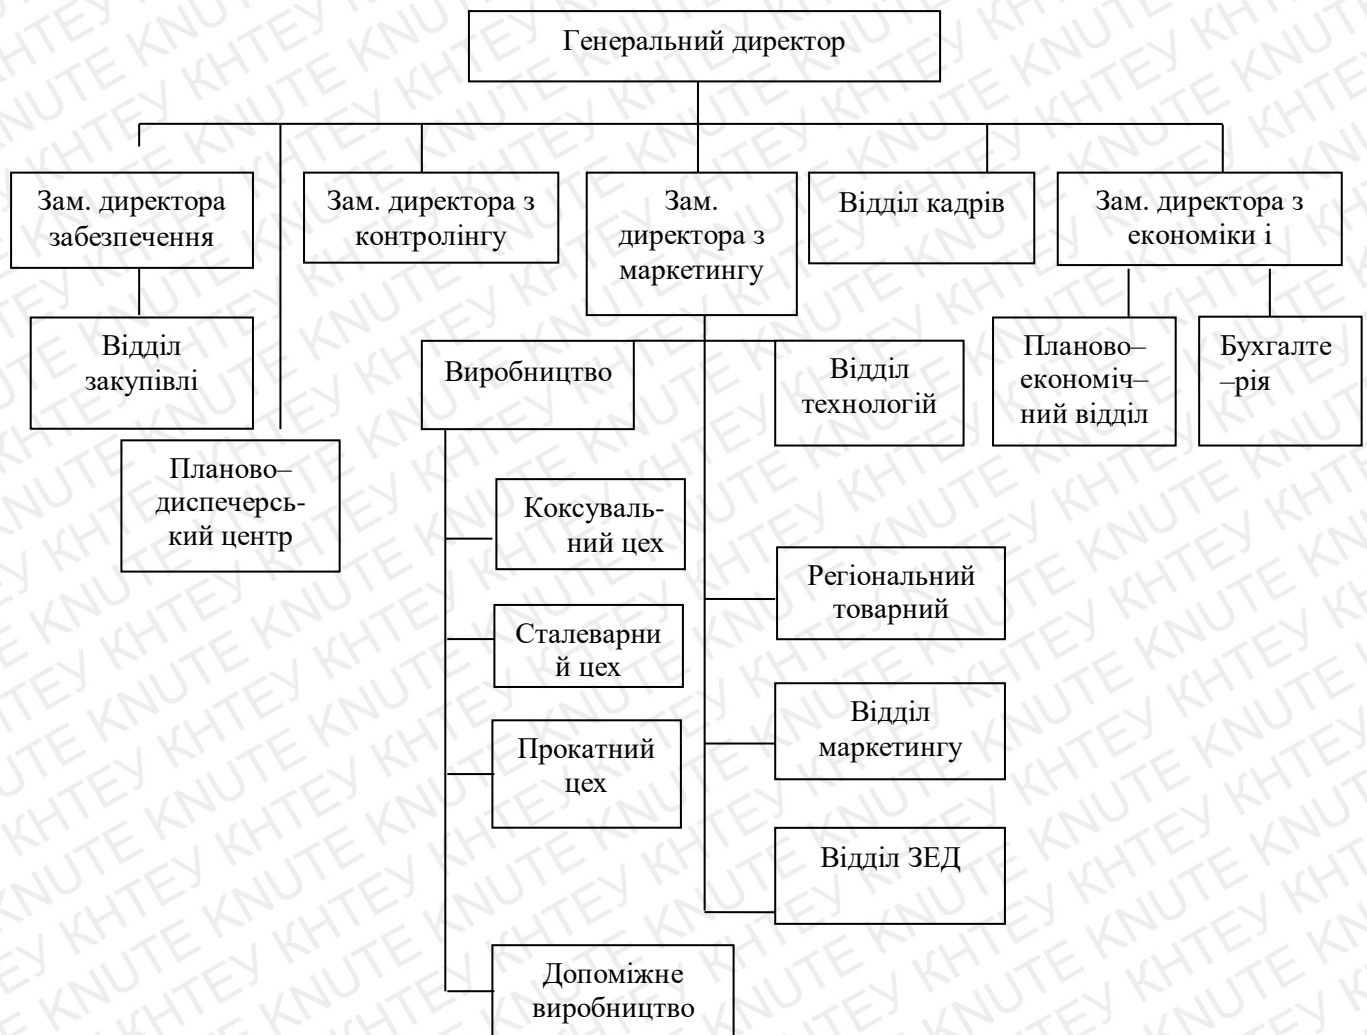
Генеральний директор

Зам. директора забезпечення

Зам. директора з контролінгу

Зам. директора з маркетингу

Відділ кадрів

Зам. директора з економіки і

Відділ закупівлі

Планово–диспечерський центр

Виробництво

Відділ технологій

Планово–економічний відділ

Бухгалте–рія

Коксувальний цех

Сталеварни й цех

Прокатний цех

Допоміжне виробництво

Регіональний товарний

Відділ маркетингу

Відділ ЗЕД

KNUTE КНТЕУ KNUTE КНТЕУ KNUTE КНТЕУ